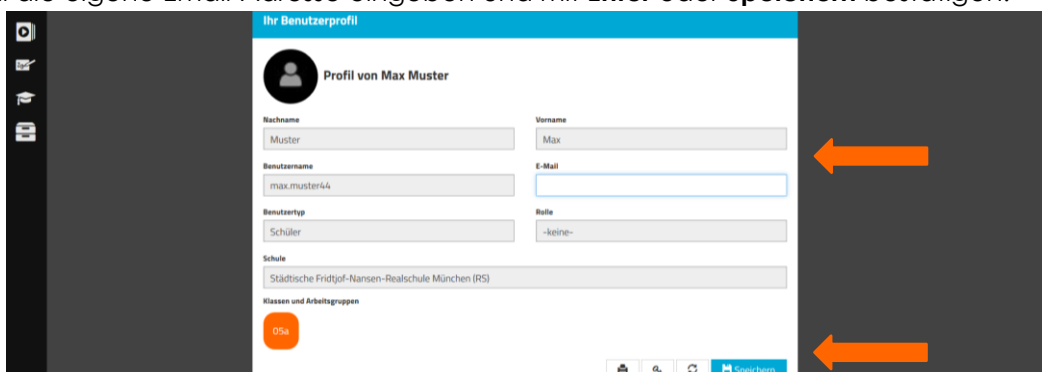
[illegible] die eigene Email-Adresse eingeben und mit Enter oder Speichern bestätigen.

Ihr Benutzerprofil

Profil von Max Muster

Nachname
Muster

Vorname
Max

Benutzername
max.muster44

E-Mail

Benutzertyp
Schüler

Rolle
-keine-

Schule
Städtische Fridtjof-Nansen-Realschule München (RS)

Klassen und Arbeitsgruppen
05a

Speichern